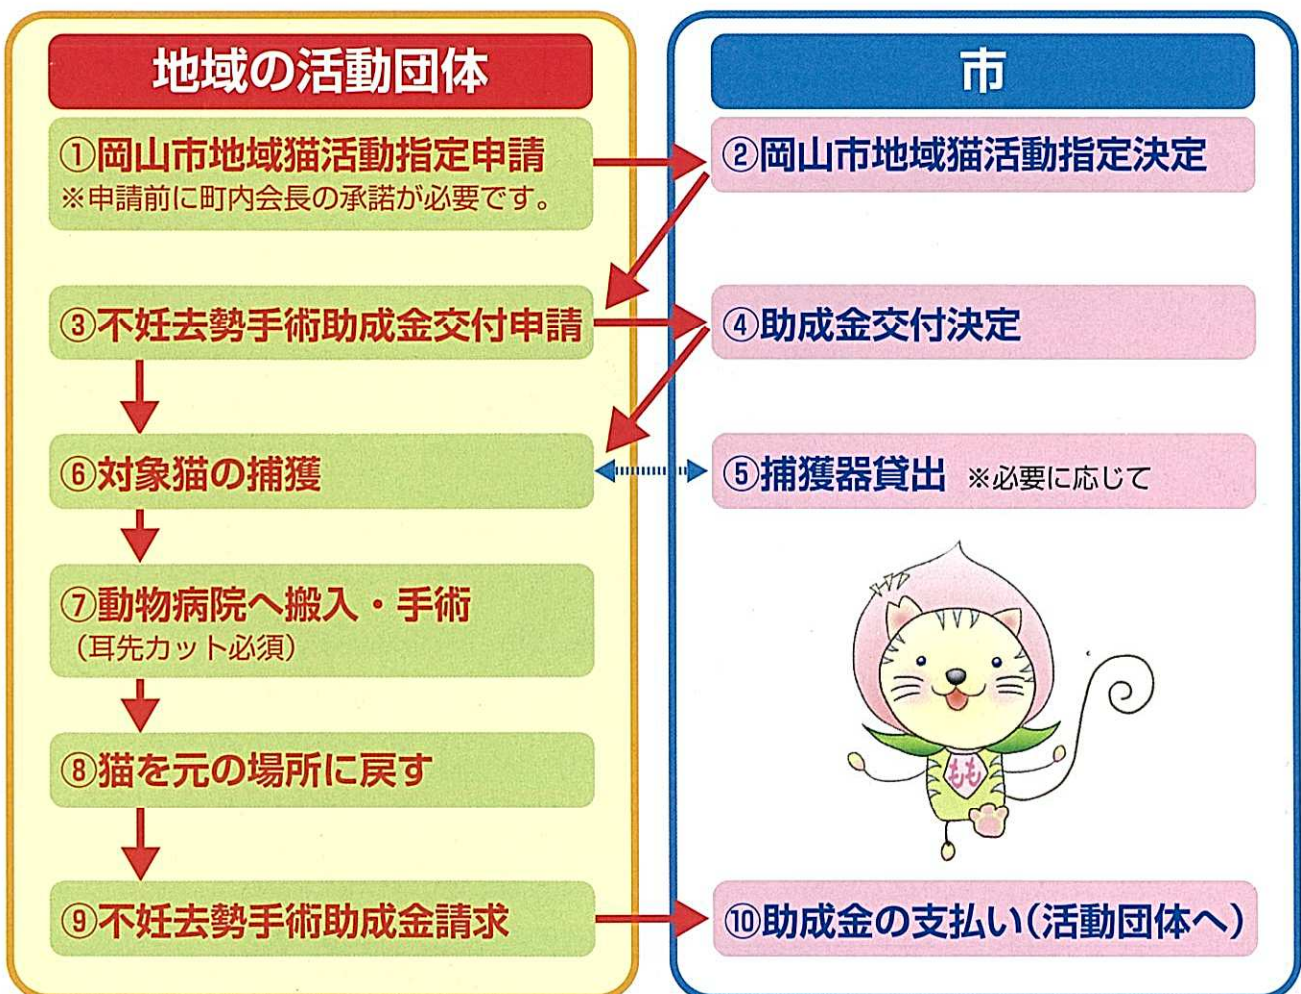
地域の活動団体

①岡山市地域猫活動指定申請
※申請前に町内会長の承諾が必要です。

③不妊去勢手術助成金交付申請

⑥対象猫の捕獲

⑦動物病院へ搬入・手術
（耳先カット必須）

⑧猫を元の場所に戻す

⑨不妊去勢手術助成金請求

市

②岡山市地域猫活動指定決定

④助成金交付決定

⑤捕獲器貸出 ※必要に応じて

もも

⑩助成金の支払い（活動団体へ）